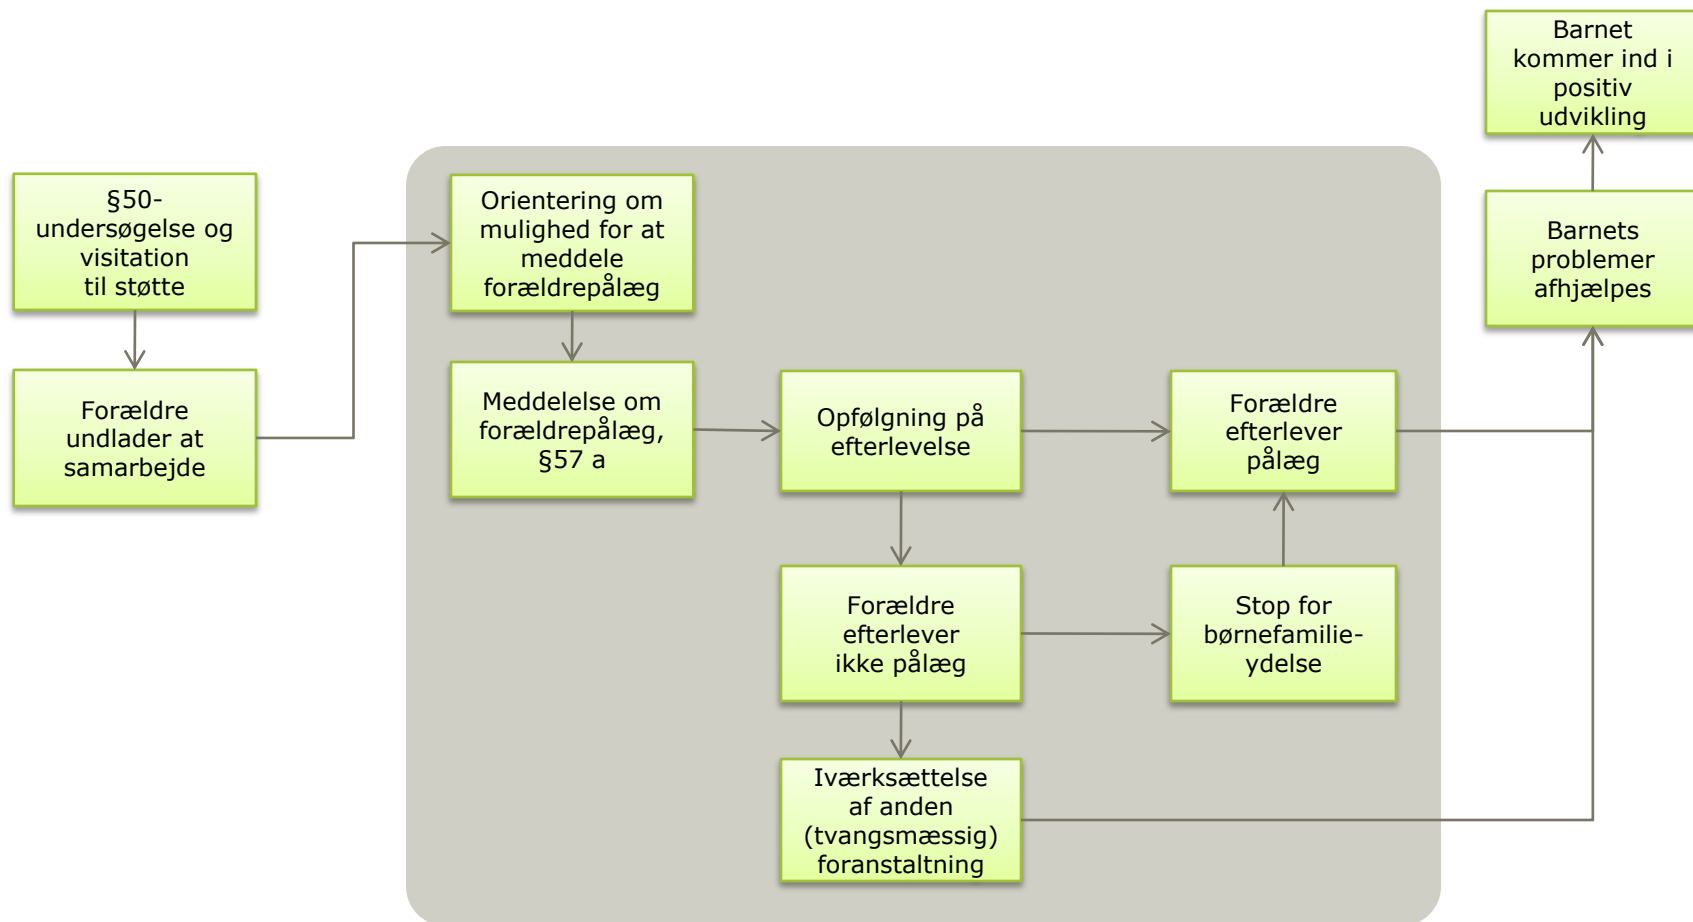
§50-undersøgelse og visitation til støtte

Forældre undlader at samarbejde

Orientering om mulighed for at meddele forældrepålæg

Meddelelse om forældrepålæg, §57 a

Opfølgning på efterlevelse

Forældre efterlever pålæg

Forældre efterlever ikke pålæg

Stop for børnefamilie-ydelse

Iværksættelse af anden (tvangsmæssig) foranstaltning

Barnets problemer afhjælpes

Barnet kommer ind i positiv udvikling